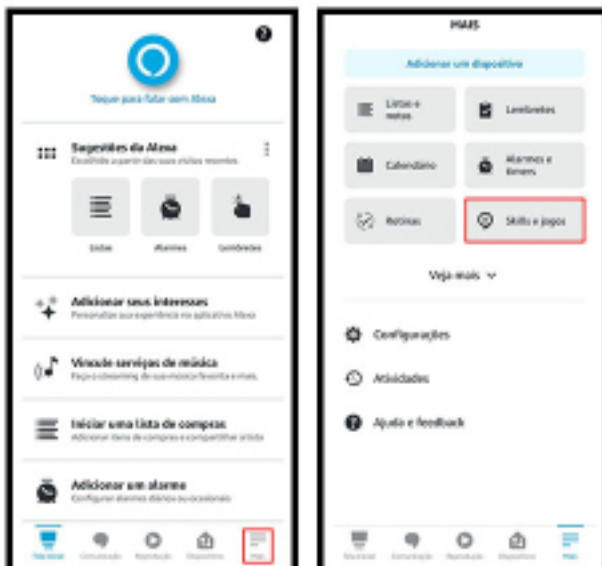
Toque para falar com Alexa

Sugestões da Alexa
Escolhido a partir das suas visitas recentes.

Listas
Alarmes
Lembretes

Adicionar seus interesses
Personalize sua experiência no aplicativo Alexa

Vincule serviços de música
Faça o streaming da sua música favorita e mais.

Iniciar uma lista de compras
Adicionar itens de compras e compartilhar a lista

Adicionar um alarme
Configurar alarmes diários ou ocasionais

Tela inicial
Comunicação
Reprodução
Dispositivos
Mais

MAIS

Adicionar um dispositivo

Listas e notas
Lembretes
Calendário
Alarmes e timers
Rotinas
Skills e jogos

Veja mais

Configurações
Atividades
Ajuda e feedback

Tela inicial
Comunicação
Reprodução
Dispositivos
Mais